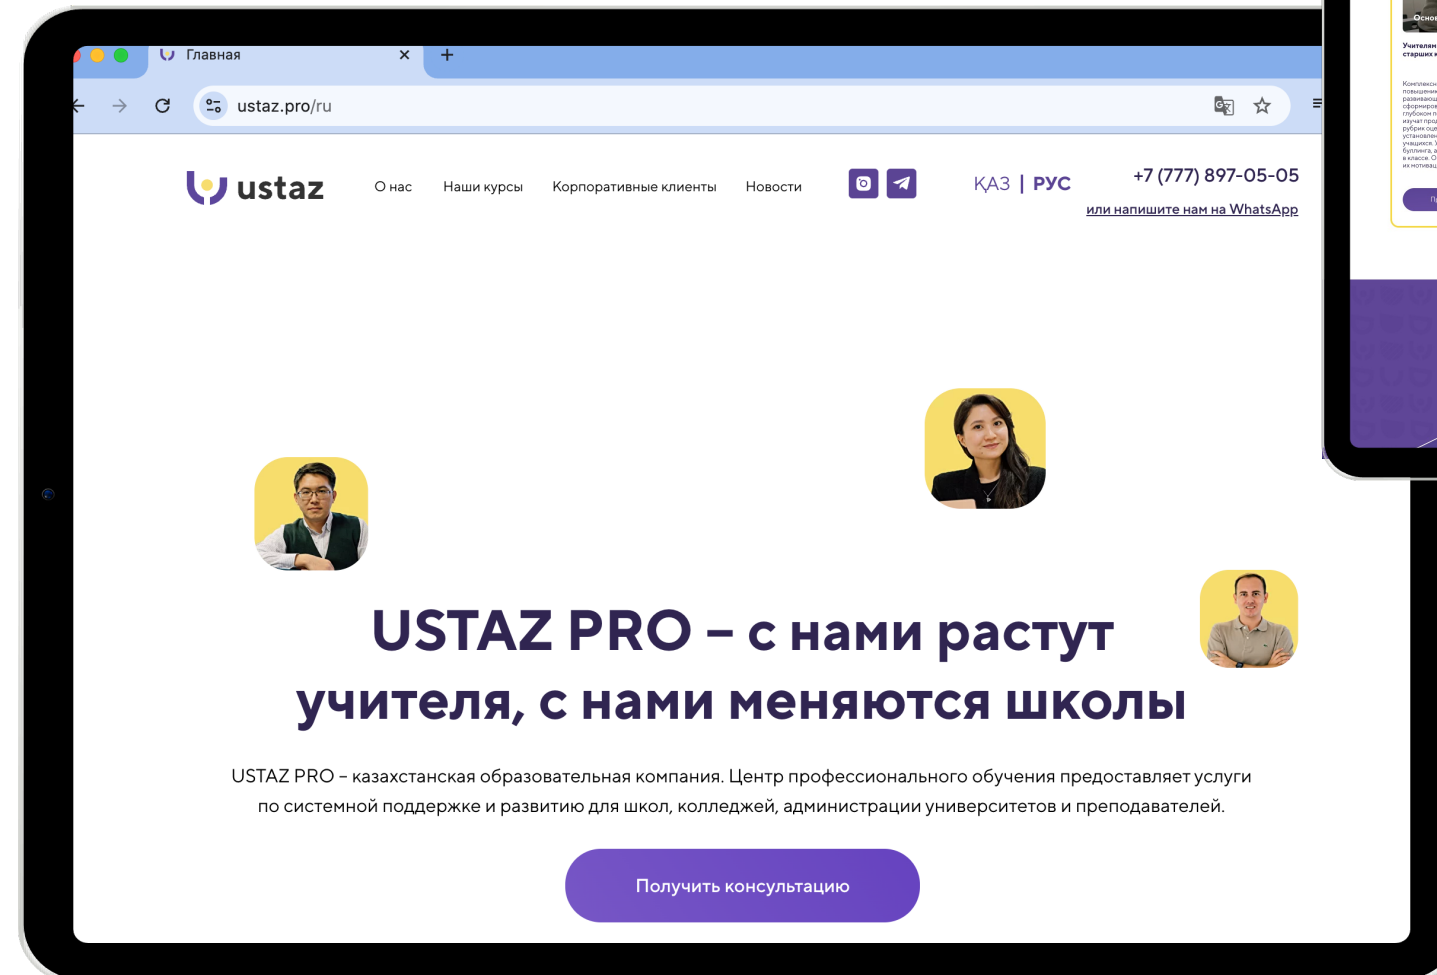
Главная

ustaz.pro/ru

ustaz

О нас Наши курсы Корпоративные клиенты Новости

ҚАЗ | РУС

+7 (777) 897-05-05

или напишите нам на WhatsApp

USTAZ PRO – с нами растут учителя, с нами меняются школы

USTAZ PRO – казахстанская образовательная компания. Центр профессионального обучения предоставляет услуги по системной поддержке и развитию для школ, колледжей, администрации университетов и преподавателей.

Получить консультацию